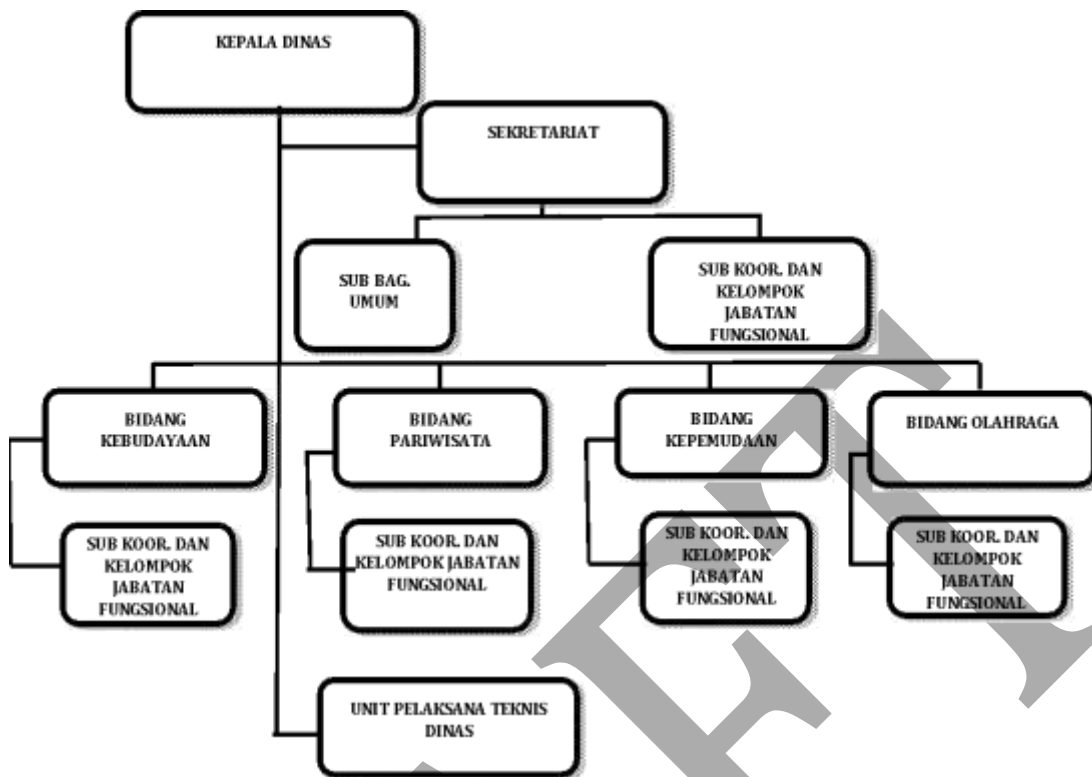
KEPALA DINAS

SEKRETARIAT

SUB BAG. UMUM

SUB KOOR. DAN KELOMPOK JABATAN FUNGSIONAL

BIDANG KEBUDAYAAN

BIDANG PARIWISATA

BIDANG KEPEMUDAAN

BIDANG OLAHRAGA

SUB KOOR. DAN KELOMPOK JABATAN FUNGSIONAL

SUB KOOR. DAN KELOMPOK JABATAN FUNGSIONAL

SUB KOOR. DAN KELOMPOK JABATAN FUNGSIONAL

SUB KOOR. DAN KELOMPOK JABATAN FUNGSIONAL

UNIT PELAKSANA TEKNIS DINAS